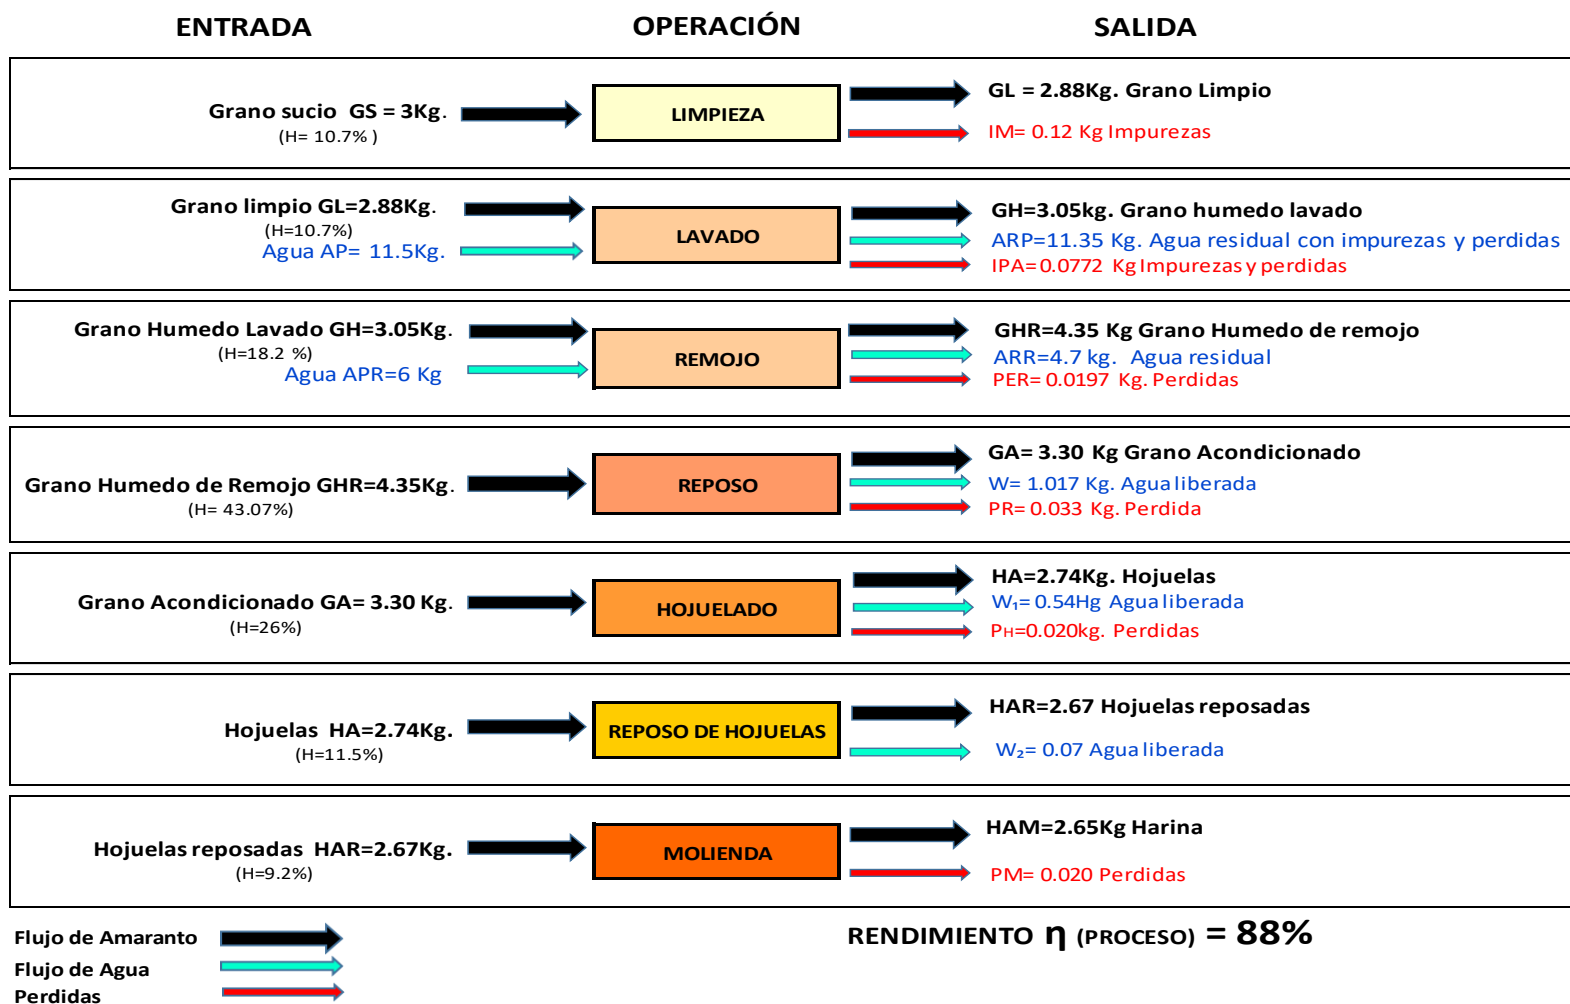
ENTRADA

OPERACIÓN

SALIDA

Grano sucio GS = 3Kg.
(H= 10.7% )

LIMPIEZA

GL = 2.88Kg. Grano Limpio
IM= 0.12 Kg Impurezas

Grano limpio GL=2.88Kg.
(H=10.7%)
Agua AP= 11.5Kg.

LAVADO

GH=3.05kg. Grano humedo lavado
ARP=11.35 Kg. Agua residual con impurezas y perdidas
IPA=0.0772 Kg Impurezas y perdidas

Grano Humedo Lavado GH=3.05Kg.
(H=18.2 %)
Agua APR=6 Kg

REMOJO

GHR=4.35 Kg Grano Humedo de remojo
ARR=4.7 kg. Agua residual
PER= 0.0197 Kg. Perdidas

Grano Humedo de Remojo GHR=4.35Kg.
(H= 43.07%)

REPOSO

GA= 3.30 Kg Grano Acondicionado
W= 1.017 Kg. Agua liberada
PR= 0.033 Kg. Perdida

Grano Acondicionado GA= 3.30 Kg.
(H=26%)

HOJUELADO

HA=2.74Kg. Hojuelas
$W_1$= 0.54Hg Agua liberada
$P_H$=0.020kg. Perdidas

Hojuelas HA=2.74Kg.
(H=11.5%)

REPOSO DE HOJUELAS

HAR=2.67 Hojuelas reposadas
$W_2$= 0.07 Agua liberada

Hojuelas reposadas HAR=2.67Kg.
(H=9.2%)

MOLIENDA

HAM=2.65Kg Harina
PM= 0.020 Perdidas

Flujo de Amaranto
Flujo de Agua
Perdidas

RENDIMIENTO $\eta$ (PROCESO) = 88%